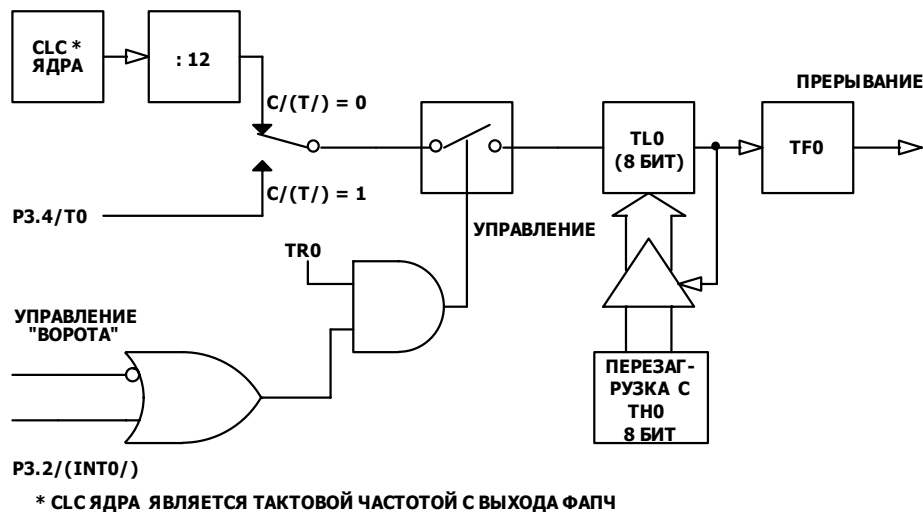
CLC * ЯДРА

: 12

C/(T/) = 0

C/(T/) = 1

P3.4/T0

TL0 (8 БИТ)

TF0

ПРЕРЫВАНИЕ

УПРАВЛЕНИЕ

TR0

УПРАВЛЕНИЕ "ВОРОТА"

ПЕРЕЗАГ-РУЗКА С TH0 8 БИТ

P3.2/(INT0/)

* CLC ЯДРА ЯВЛЯЕТСЯ ТАКТОВОЙ ЧАСТОТОЙ С ВЫХОДА ФАПЧ